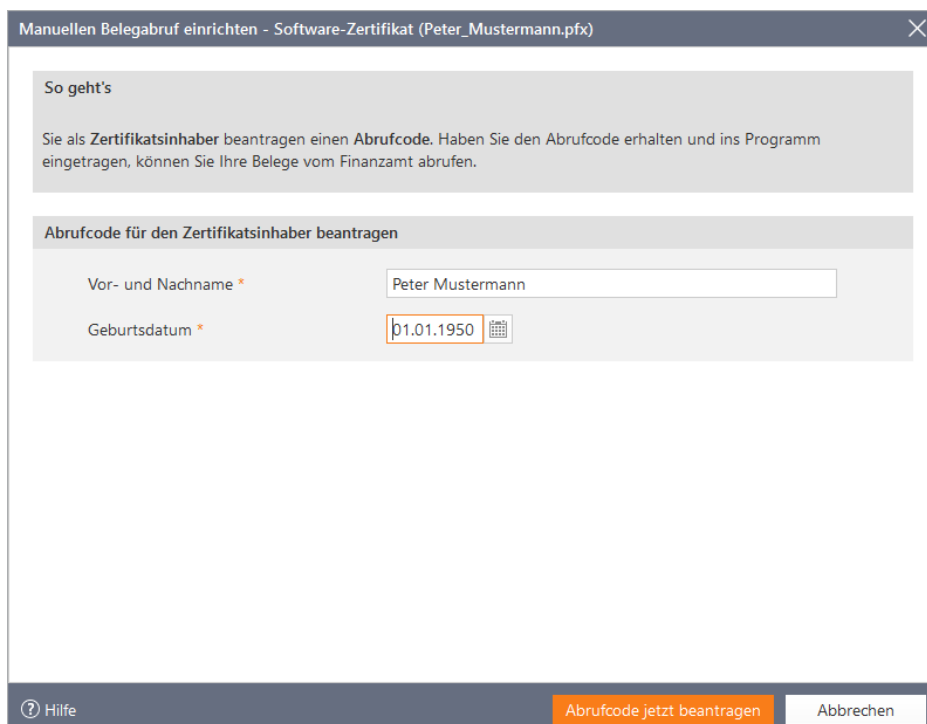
Manuellen Belegabruf einrichten - Software-Zertifikat (Peter_Mustermann.pfx)

So geht's

Sie als Zertifikatsinhaber beantragen einen Abrufcode. Haben Sie den Abrufcode erhalten und ins Programm eingetragen, können Sie Ihre Belege vom Finanzamt abrufen.

Abrufcode für den Zertifikatsinhaber beantragen

Vor- und Nachname * Peter Mustermann

Geburtsdatum * 01.01.1950

? Hilfe

Abrufcode jetzt beantragen

Abbrechen